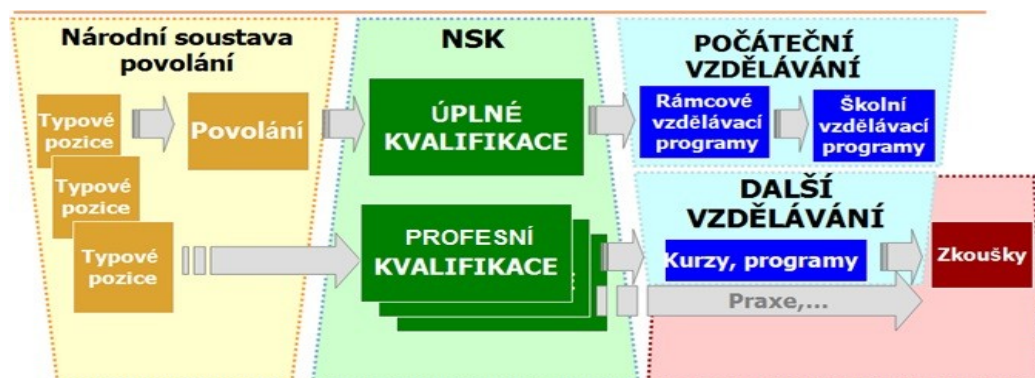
Národní soustava povolání

Typové pozice

Povolání

Typové pozice

Typové pozice

NSK

ÚPLNÉ KVALIFIKACE

PROFESNÍ KVALIFIKACE

POČÁTEČNÍ VZDĚLÁVÁNÍ

Rámcové vzdělávací programy

Školní vzdělávací programy

DALŠÍ VZDĚLÁVÁNÍ

Kurzy, programy

Zkoušky

Praxe,...